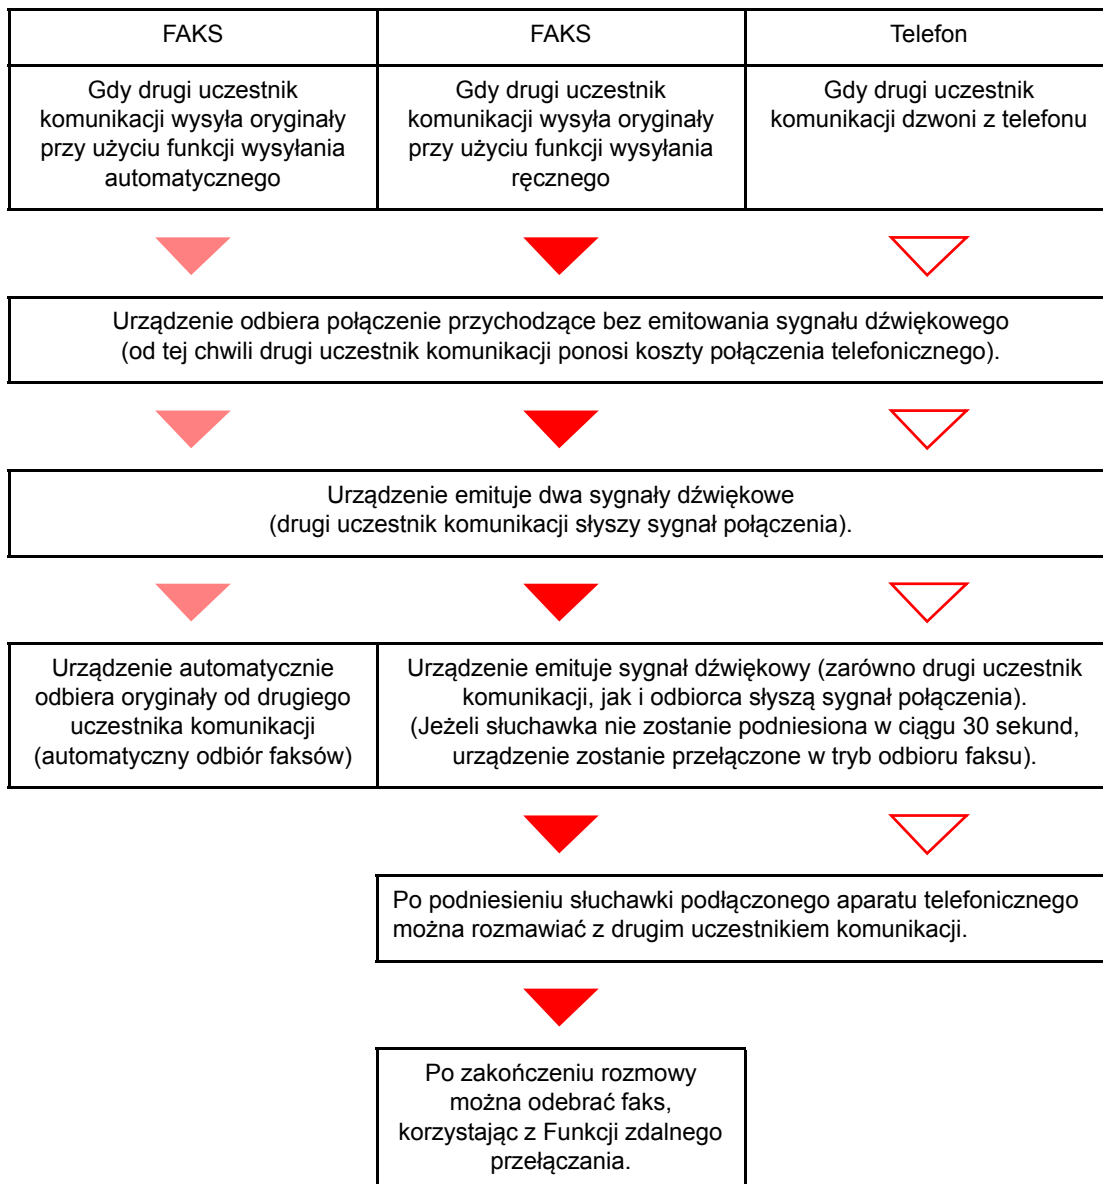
| FAKS | FAKS | Telefon |
|---|---|---|
| Gdy drugi uczestnik komunikacji wysyła oryginały przy użyciu funkcji wysyłania automatycznego | Gdy drugi uczestnik komunikacji wysyła oryginały przy użyciu funkcji wysyłania ręcznego | Gdy drugi uczestnik komunikacji dzwoni z telefonu |

Urządzenie odbiera połączenie przychodzące bez emitowania sygnału dźwiękowego (od tej chwili drugi uczestnik komunikacji ponosi koszty połączenia telefonicznego).

Urządzenie emituje dwa sygnały dźwiękowe (drugi uczestnik komunikacji słyszy sygnał połączenia).

Urządzenie automatycznie odbiera oryginały od drugiego uczestnika komunikacji (automatyczny odbiór faksów)

Urządzenie emituje sygnał dźwiękowy (zarówno drugi uczestnik komunikacji, jak i odbiorca słyszą sygnał połączenia). (Jeżeli słuchawka nie zostanie podniesiona w ciągu 30 sekund, urządzenie zostanie przełączone w tryb odbioru faksu).

Po podniesieniu słuchawki podłączonego aparatu telefonicznego można rozmawiać z drugim uczestnikiem komunikacji.

Po zakończeniu rozmowy można odebrać faks, korzystając z Funkcji zdalnego przełączania.